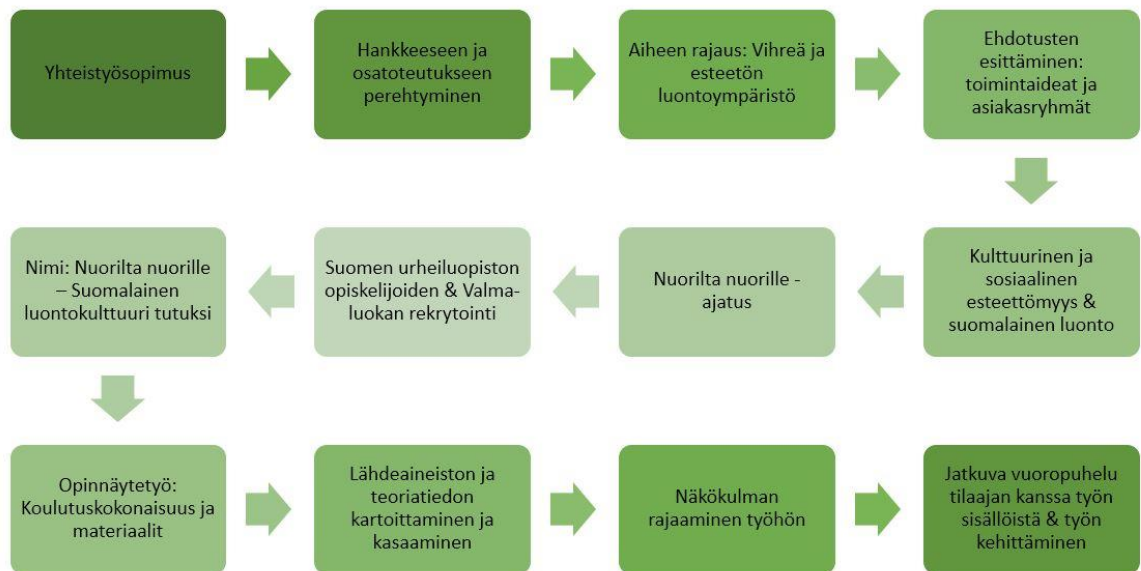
Yhteistyösopimus

Hankkeeseen ja osatoteutukseen perehtyminen

Aiheen rajaus: Vihreä ja esteetön luontoympäristö

Ehdotusten esittäminen: toimintaideat ja asiakasryhmät

Kulttuurinen ja sosiaalinen esteettömyys & suomalainen luonto

Nuorilta nuorille -ajatus

Suomen urheiluopiston opiskelijoiden & Valma-luokan rekrytointi

Nimi: Nuorilta nuorille – Suomalainen luontokulttuuri tutuksi

Opinnäytetyö: Koulutuskokonaisuus ja materiaalit

Lähdeaineiston ja teoriatiedon kartoittaminen ja kasaaminen

Näkökulman rajaaminen työhön

Jatkuva vuoropuhelu tilaajan kanssa työn sisällöistä & työn kehittäminen